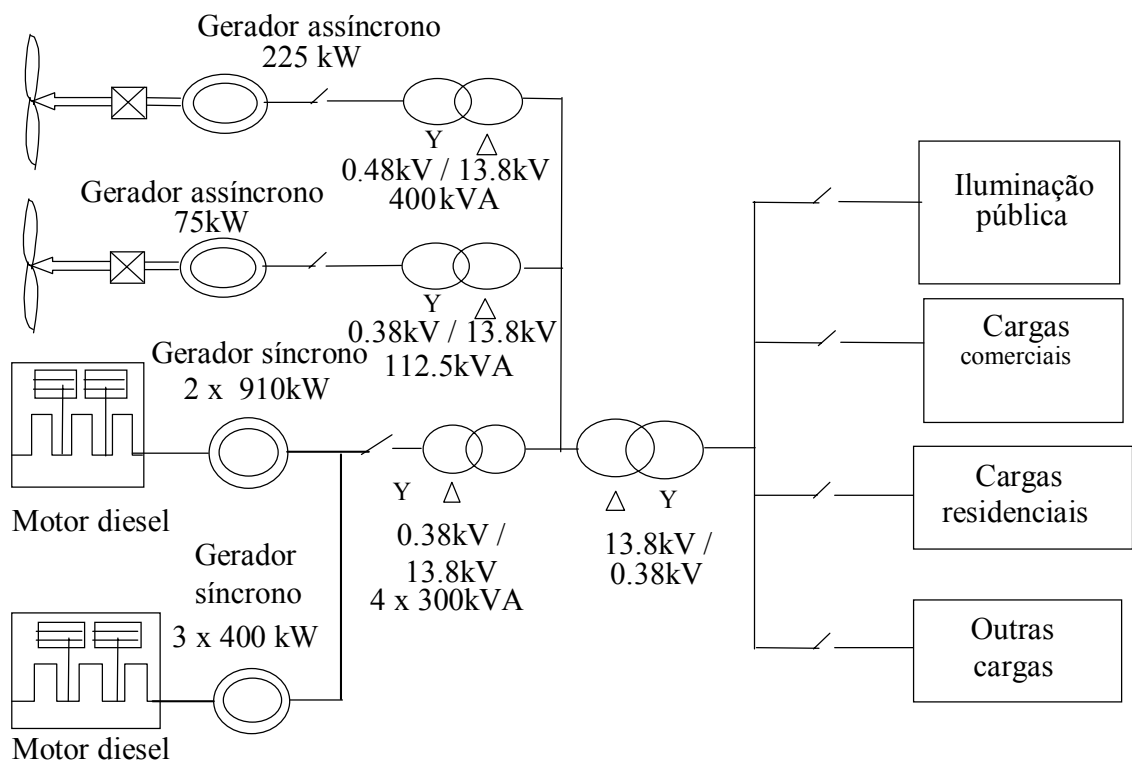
Gerador assíncrono
225 kW

Y $\triangle$
0.48kV / 13.8kV
400kVA

Gerador assíncrono
75kW

Y $\triangle$
0.38kV / 13.8kV
112.5kVA

Gerador síncrono
2 x 910kW

Motor diesel

Y $\triangle$
0.38kV /
13.8kV
4 x 300kVA

$\triangle$ Y
13.8kV /
0.38kV

Gerador
síncrono
3 x 400 kW

Motor diesel

Iluminação
pública

Cargas
comerciais

Cargas
residenciais

Outras
cargas